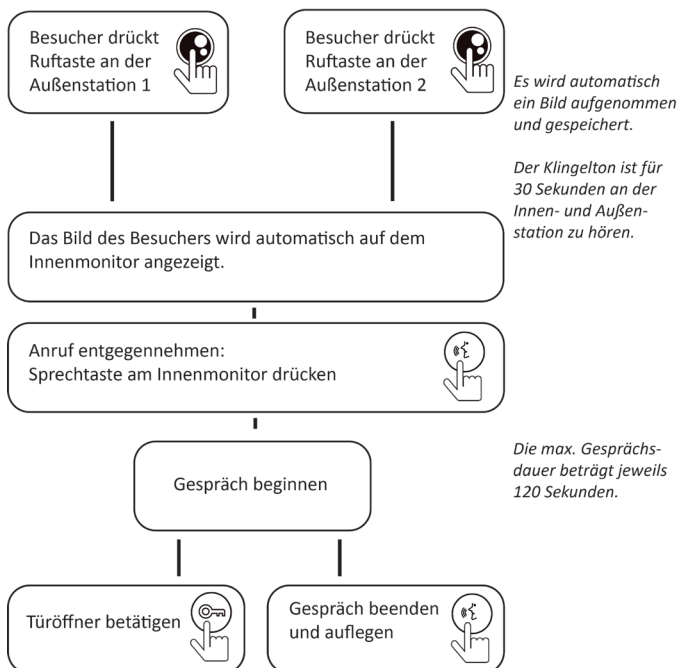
Besucher drückt Ruftaste an der Außenstation 1

Besucher drückt Ruftaste an der Außenstation 2

Es wird automatisch ein Bild aufgenommen und gespeichert.

Der Klingelton ist für 30 Sekunden an der Innen- und Außenstation zu hören.

Das Bild des Besuchers wird automatisch auf dem Innenmonitor angezeigt.

Anruf entgegennehmen:
Sprechtaste am Innenmonitor drücken

Gespräch beginnen

Die max. Gesprächsdauer beträgt jeweils 120 Sekunden.

Türöffner betätigen

Gespräch beenden und auflegen